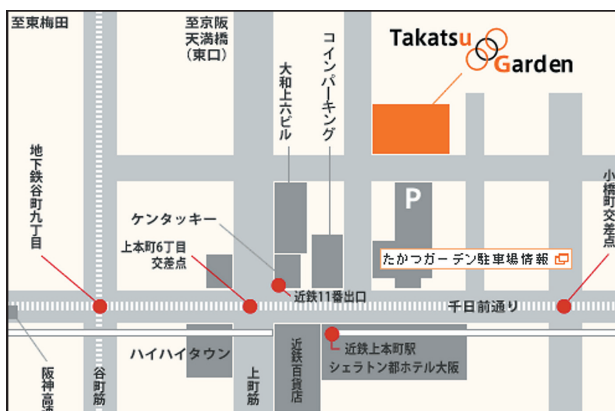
至東梅田

至京阪天満橋(東口)

Takatsu Garden

大和上六ビル

コインパーキング

P

地下鉄谷町九丁目

ケンタッキー

上本町6丁目交差点

たかつガーデン駐車場情報

小橋町交差点

近鉄11番出口

千日前通り

ハイハイタウン

近鉄上本町駅
シェラトン都ホテル大阪

近鉄百貨店

阪神高速

谷町筋

上町筋